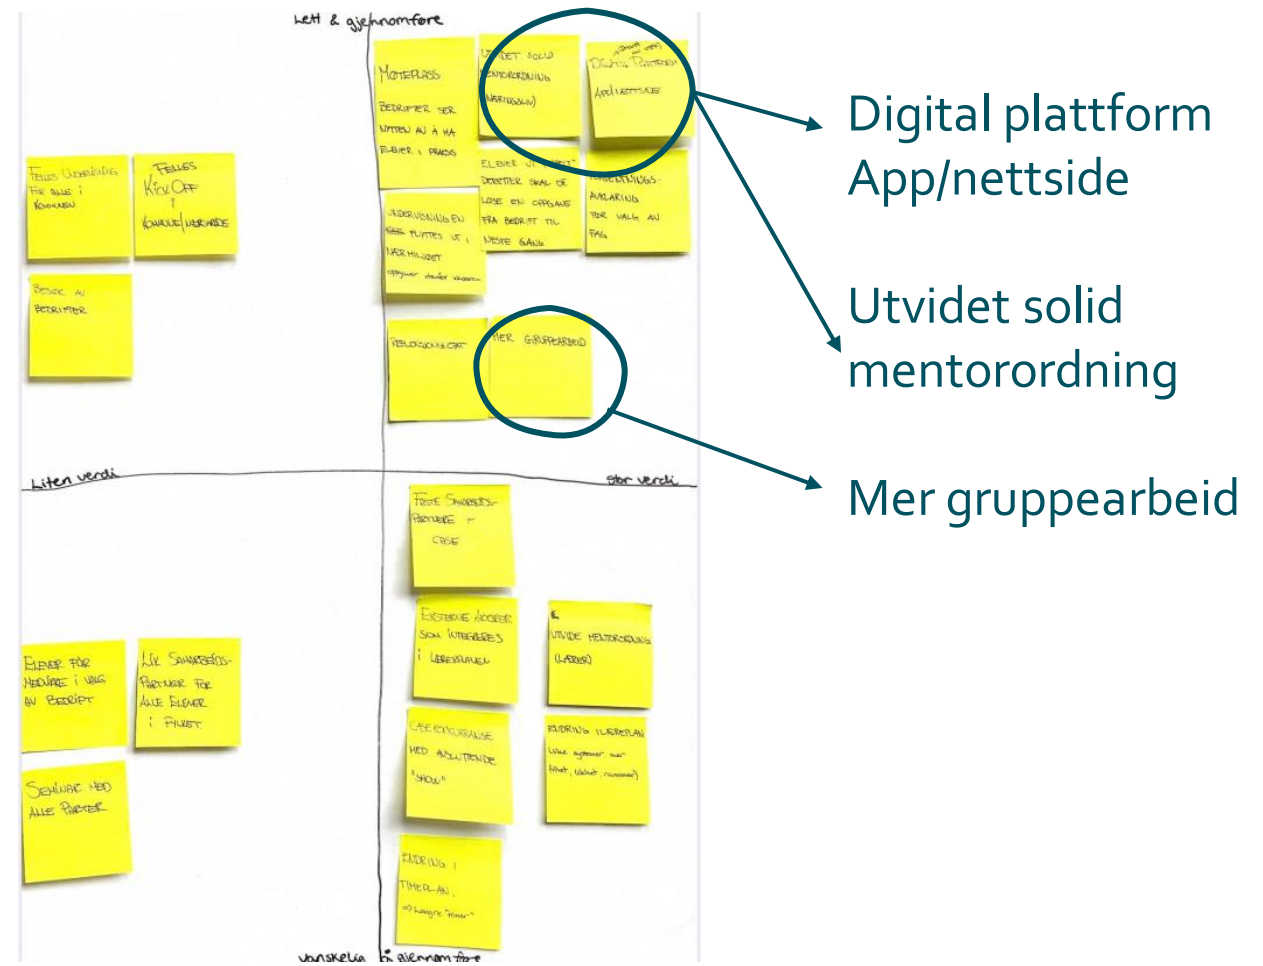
Lett & gjennomføre

MØTEPLASS BEDRIFTER SER NYTTEN AV Å HA ELEVER I PRAKSIS

UTVIDET SOLID MENTORORDNING (NÆRINGSLIV)

DIGITAL PLATTFORM APP/NETTSIDE

ELEVER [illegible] DERETTER SKAL DE LØSE EN OPPGAVE FRA BEDRIFT TIL NESTE GANG

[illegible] AVKLARING FØR VALG AV FAG

UNDERVISNING EN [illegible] FLYTTES UT I NÆRMILJØET oppgaver utenfor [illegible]

FELLES UTDANNING FOR ALLE I KOMMUNEN

FELLES KICK OFF I KOMMUNE/NÆRINGSLIV

BESØK AV BEDRIFTER

TEKNOLOGI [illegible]

MER GRUPPEARBEID

Liten verdi

Stor verdi

FASTE SAMARBEIDSPARTNERE + CASE

EKSTERNE AKTØRER SOM INTEGRERES I LÆREPLANEN

UTVIDE MENTORORDNING (LÆRER)

ELEVER FÅR MEDVIRKE I VALG AV BEDRIFT

LIK SAMARBEIDSPARTNER FOR ALLE ELEVER I FYLKET

CASE-KONKURRANSE MED AVSLUTTENDE "SHOW"

ENDRING I LÆREPLAN (Lærer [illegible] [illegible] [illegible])

SEMINAR MED ALLE PARTER

ENDRING I TIMEPLAN => lengre "timer"

Vanskelig å gjennomføre

Digital plattform App/nettside

Utvidet solid mentorordning

Mer gruppearbeid